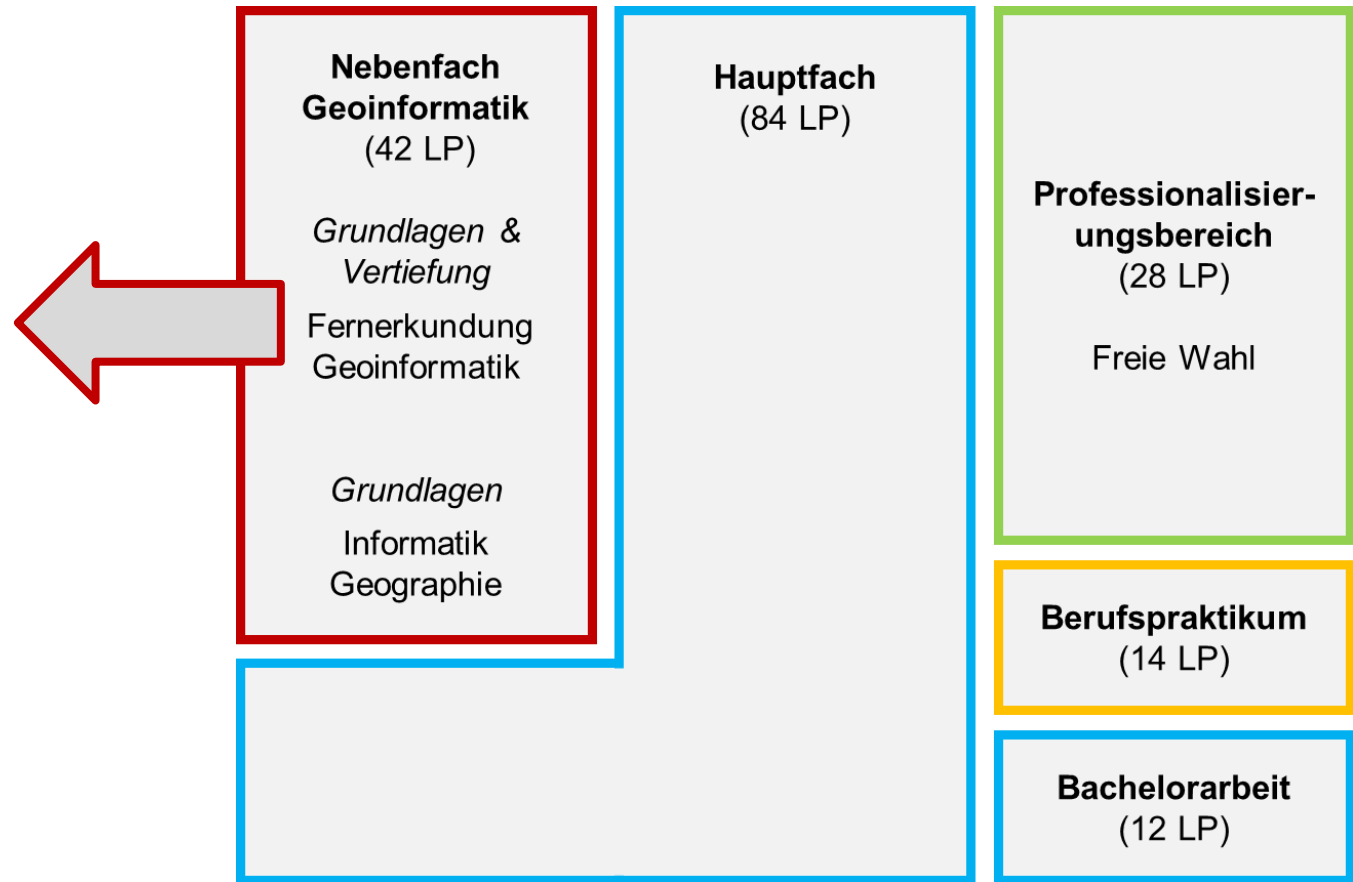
Nebenfach Geoinformatik
(42 LP)

*Grundlagen & Vertiefung*
Fernerkundung
Geoinformatik

*Grundlagen*
Informatik
Geographie

Hauptfach
(84 LP)

Professionalisierungsbereich
(28 LP)

Freie Wahl

Berufspraktikum
(14 LP)

Bachelorarbeit
(12 LP)